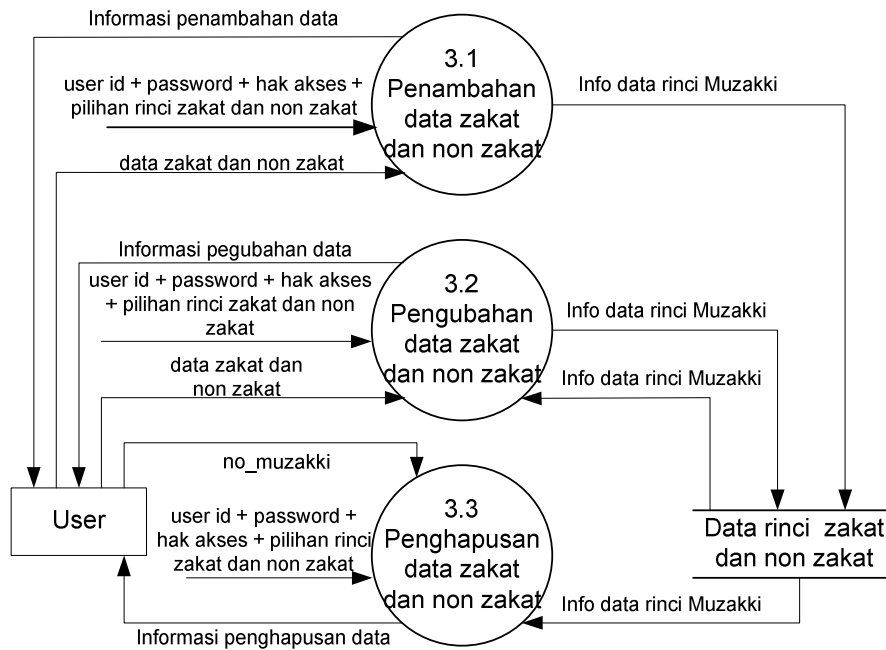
Informasi penambahan data

3.1
Penambahan data zakat dan non zakat

user id + password + hak akses + pilihan rinci zakat dan non zakat

Info data rinci Muzakki

data zakat dan non zakat

Informasi pegubahan data

3.2
Pengubahan data zakat dan non zakat

user id + password + hak akses + pilihan rinci zakat dan non zakat

Info data rinci Muzakki

data zakat dan non zakat

Info data rinci Muzakki

no_muzakki

User

3.3
Penghapusan data zakat dan non zakat

user id + password + hak akses + pilihan rinci zakat dan non zakat

Data rinci zakat dan non zakat

Info data rinci Muzakki

Informasi penghapusan data